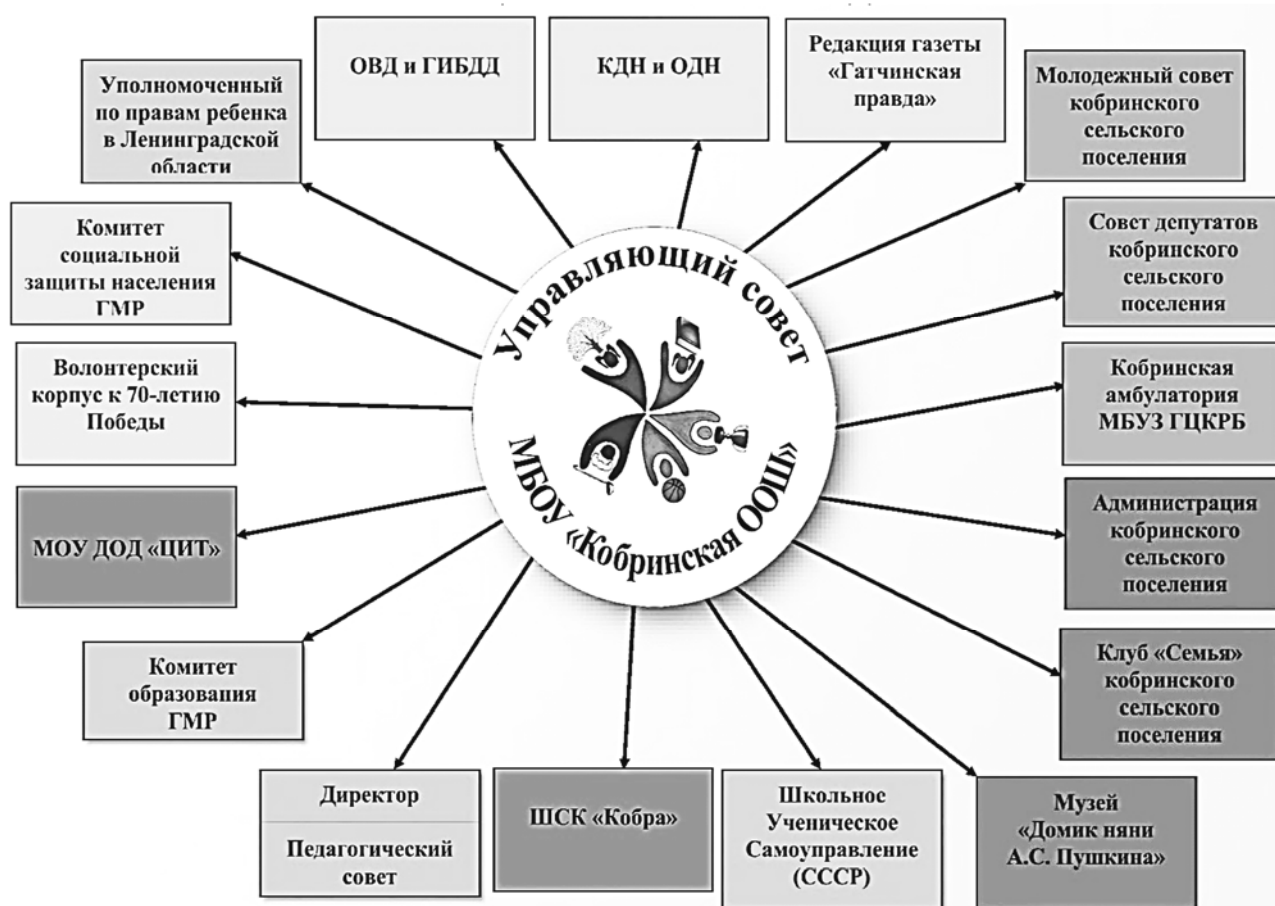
Управляющий совет

МБОУ «Кобринская ООШ»

ОВД и ГИБДД

КДН и ОДН

Редакция газеты «Гатчинская правда»

Уполномоченный по правам ребенка в Ленинградской области

Молодежный совет кобринского сельского поселения

Комитет социальной защиты населения ГМР

Совет депутатов кобринского сельского поселения

Волонтерский корпус к 70-летию Победы

Кобринская амбулатория МБУЗ ГЦКРБ

МОУ ДОД «ЦИТ»

Администрация кобринского сельского поселения

Комитет образования ГМР

Клуб «Семья» кобринского сельского поселения

Директор

Педагогический совет

ШСК «Кобра»

Школьное Ученическое Самоуправление (СССР)

Музей «Домик няни А.С. Пушкина»